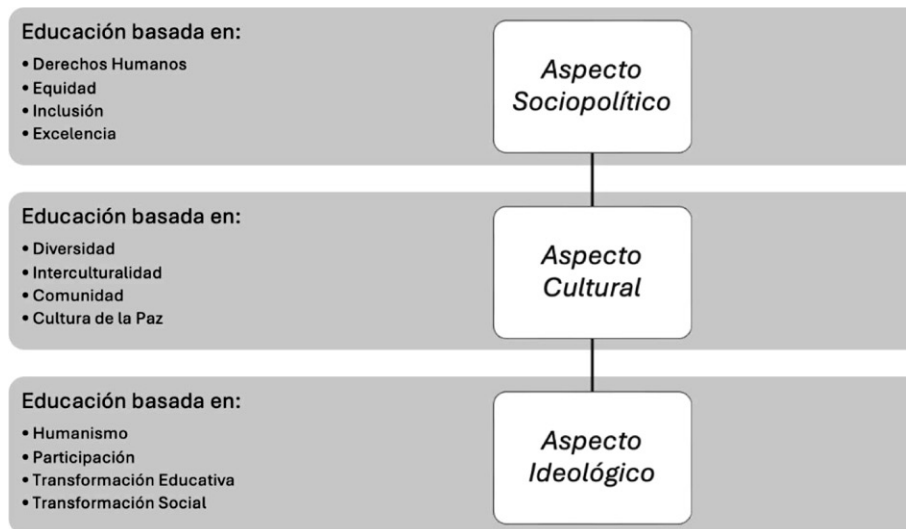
Educación basada en:
• Derechos Humanos
• Equidad
• Inclusión
• Excelencia

Aspecto Sociopolítico

Educación basada en:
• Diversidad
• Interculturalidad
• Comunidad
• Cultura de la Paz

Aspecto Cultural

Educación basada en:
• Humanismo
• Participación
• Transformación Educativa
• Transformación Social

Aspecto Ideológico